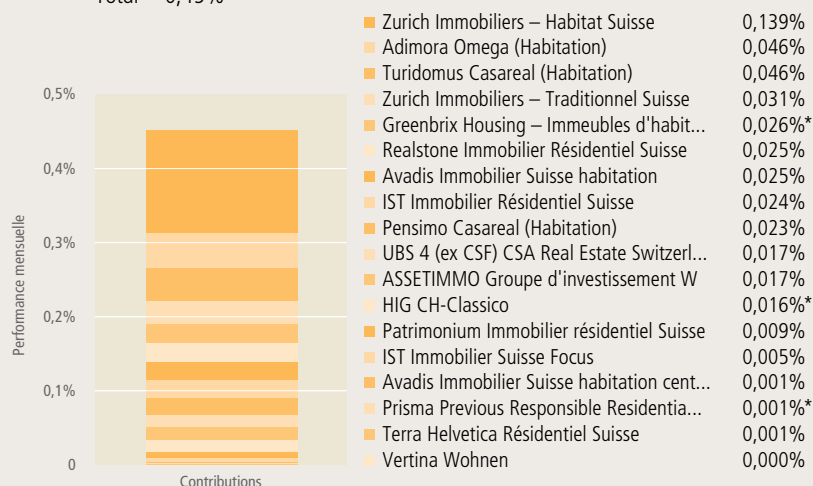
Total = 0,45%

0,5%
0,4%
0,3%
0,2%
0,1%
0

Performance mensuelle

Contributions

| | |
|---|---|
| Zurich Immobiliers – Habitat Suisse | 0,139% |
| Adimora Omega (Habitation) | 0,046% |
| Turidomus Casareal (Habitation) | 0,046% |
| Zurich Immobiliers – Traditionnel Suisse | 0,031% |
| Greenbrix Housing – Immeubles d'habit... | 0,026%* |
| Realstone Immobilier Résidentiel Suisse | 0,025% |
| Avadis Immobilier Suisse habitation | 0,025% |
| IST Immobilier Résidentiel Suisse | 0,024% |
| Pensimo Casareal (Habitation) | 0,023% |
| UBS 4 (ex CSF) CSA Real Estate Switzerl... | 0,017% |
| ASSETIMMO Groupe d'investissement W | 0,017% |
| HIG CH-Classico | 0,016%* |
| Patrimonium Immobilier résidentiel Suisse | 0,009% |
| IST Immobilier Suisse Focus | 0,005% |
| Avadis Immobilier Suisse habitation cent... | 0,001% |
| Prisma Previous Responsible Residentia... | 0,001%* |
| Terra Helvetica Résidentiel Suisse | 0,001% |
| Vertina Wohnen | 0,000% |